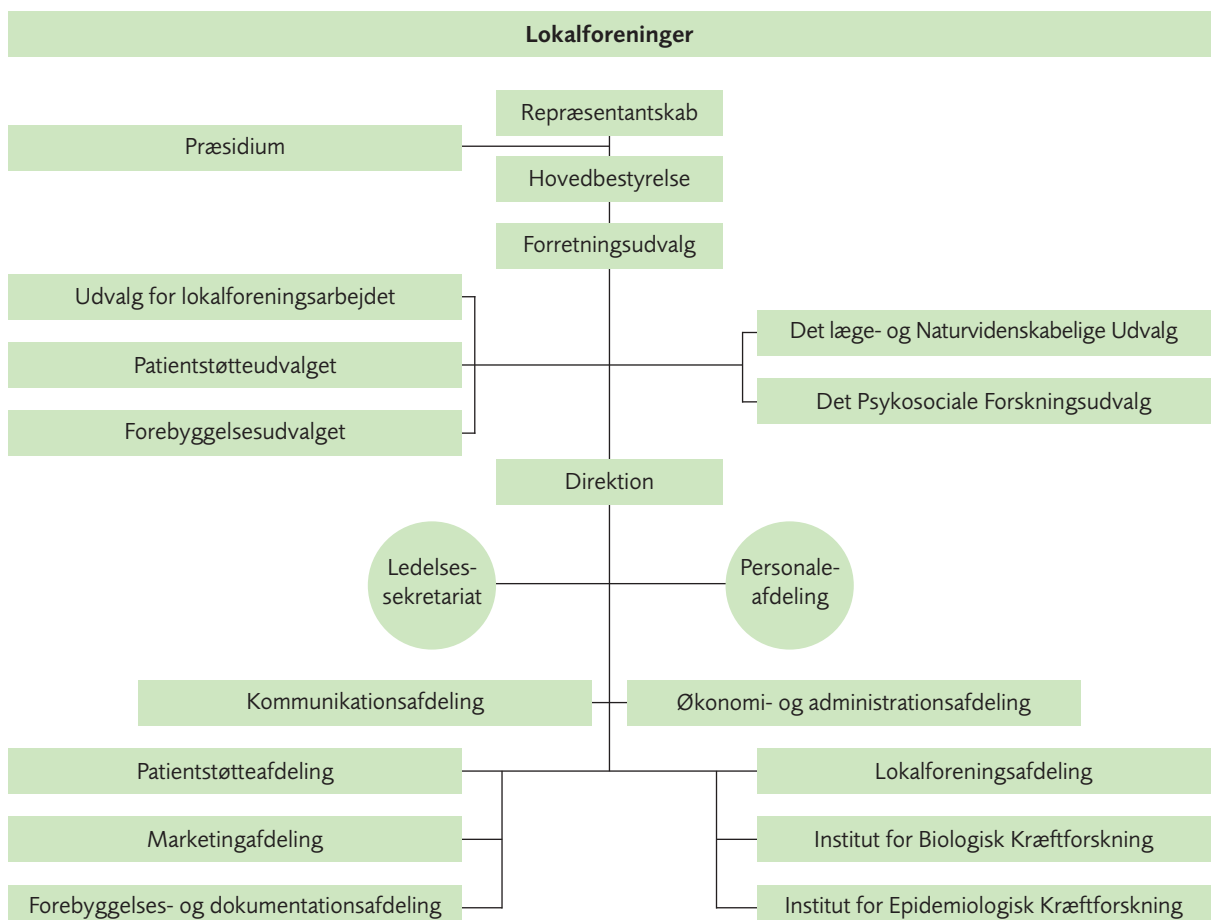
Lokalforeninger

Repræsentantskab

Præsidium

Hovedbestyrelse

Forretningsudvalg

Udvalg for lokalforeningsarbejdet

Patientstøtteudvalget

Forebyggelsesudvalget

Det læge- og Naturvidenskabelige Udvalg

Det Psykosociale Forskningsudvalg

Direktion

Ledelsessekretariat

Personaleafdeling

Kommunikationsafdeling

Økonomi- og administrationsafdeling

Patientstøtteafdeling

Marketingafdeling

Forebyggelses- og dokumentationsafdeling

Lokalforeningsafdeling

Institut for Biologisk Kræftforskning

Institut for Epidemiologisk Kræftforskning